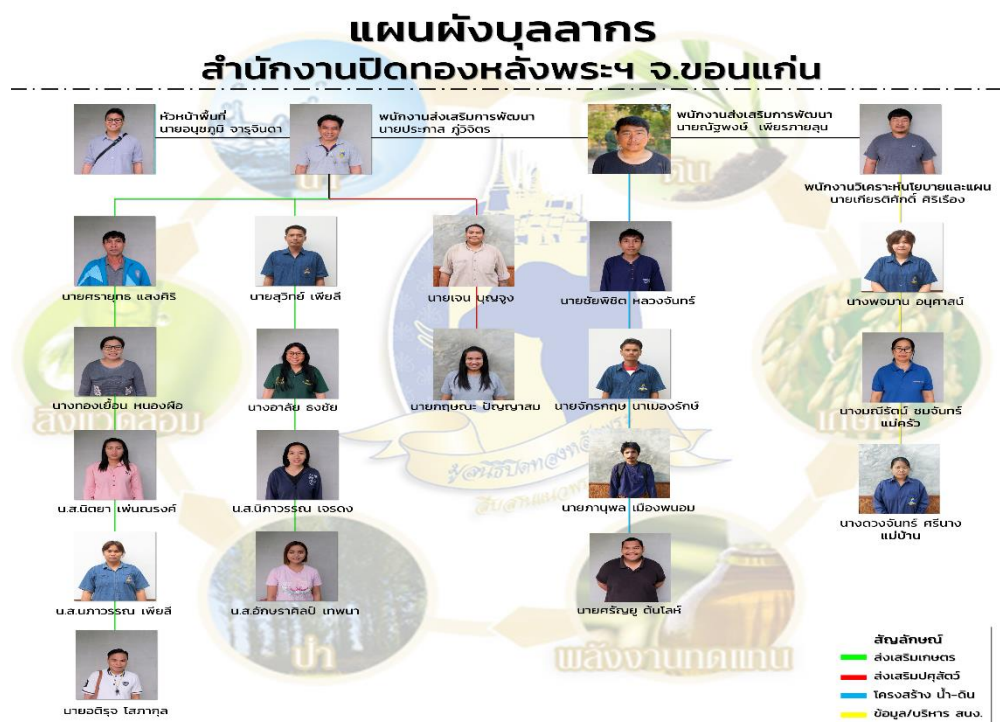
แผนผังบุลลากร
สำนักงานปิดทองหลังพระฯ จ.ขอนแก่น

หัวหน้าพื้นที่
นายอนุชภูมิ จารุจินดา

พนักงานส่งเสริมการพัฒนา
นายประกาส ภู่วิจิตร

พนักงานส่งเสริมการพัฒนา
นายณัฐพงษ์ เพียรภายลุน

พนักงานวิเคราะห์นโยบายและแผน
นายเกียรติศักดิ์ ศิริเรือง

นายศรายุทธ แสงศิริ

นายสุวิทย์ เพียสี

นายเจน บุญจูง

นายชัยพิชิต หลวงจันทร์

นางพจมาน อนุศาสน์

นางทองเยื้อน หนองผือ

นางอาลัย ธงชัย

นายกฤษณะ ปัญญาสม

นายจักรกฤษ นาเมืองรักษ์

นางมณีรัตน์ ชมจันทร์
แม่ครัว

น.ส.นิตยา เพ็ญณรงค์

น.ส.นิภาวรรณ เจรดง

นายภานุพล เมืองพนอม

นางดวงจันทร์ ศรีนาง
แม่บ้าน

น.ส.นภาวรรณ เพียสี

น.ส.อัปษราศิลป์ เทพนา

นายศรัญยู ตันโลห์

นายอติรุจ โสภากุล

สัญลักษณ์
ส่งเสริมเกษตร
ส่งเสริมปศุสัตว์
โครงสร้าง น้ำ-ดิน
ข้อมูล/บริหาร สนง.

น้ำ
ดิน
สิ่งแวดล้อม
เกษตร
ป่า
พลังงานทดแทน